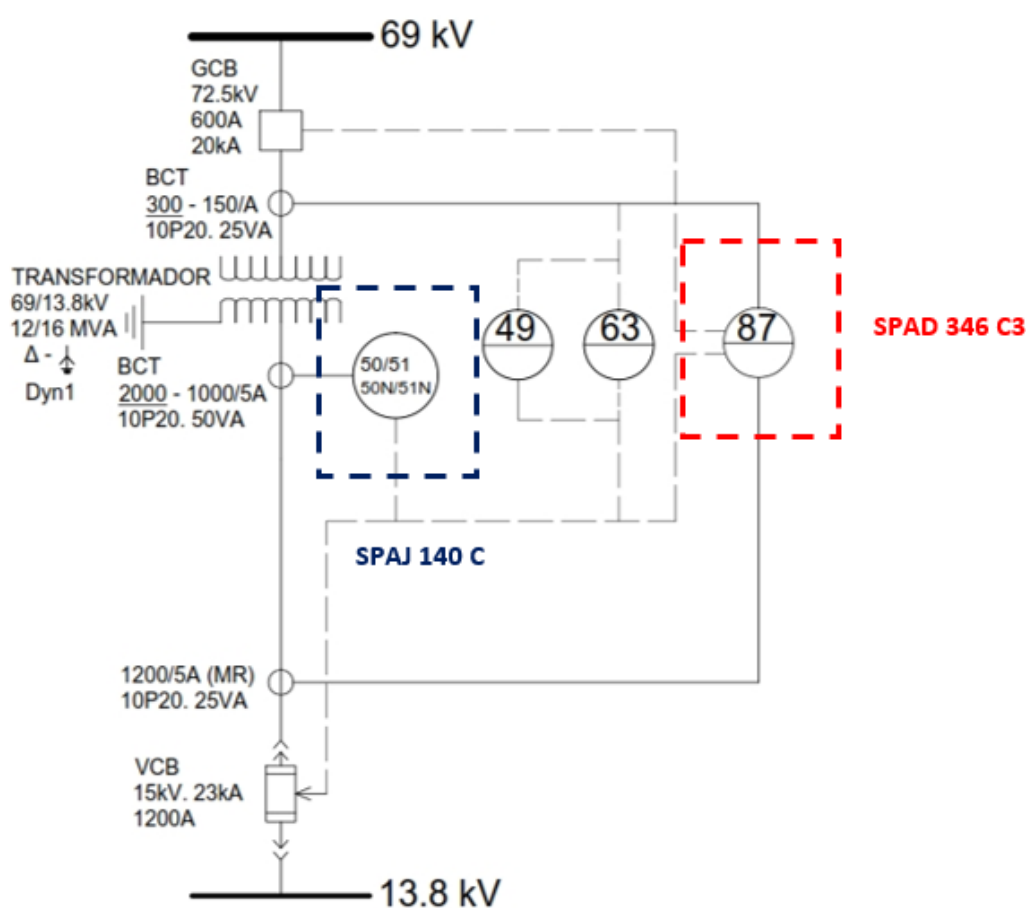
69 kV

GCB
72.5kV
600A
20kA

BCT
300 - 150/A
10P20. 25VA

TRANSFORMADOR
69/13.8kV
12/16 MVA
Δ - ⏚
Dyn1

BCT
2000 - 1000/5A
10P20. 50VA

50/51
50N/51N

49

63

87

SPAD 346 C3

SPAJ 140 C

1200/5A (MR)
10P20. 25VA

VCB
15kV. 23kA
1200A

13.8 kV